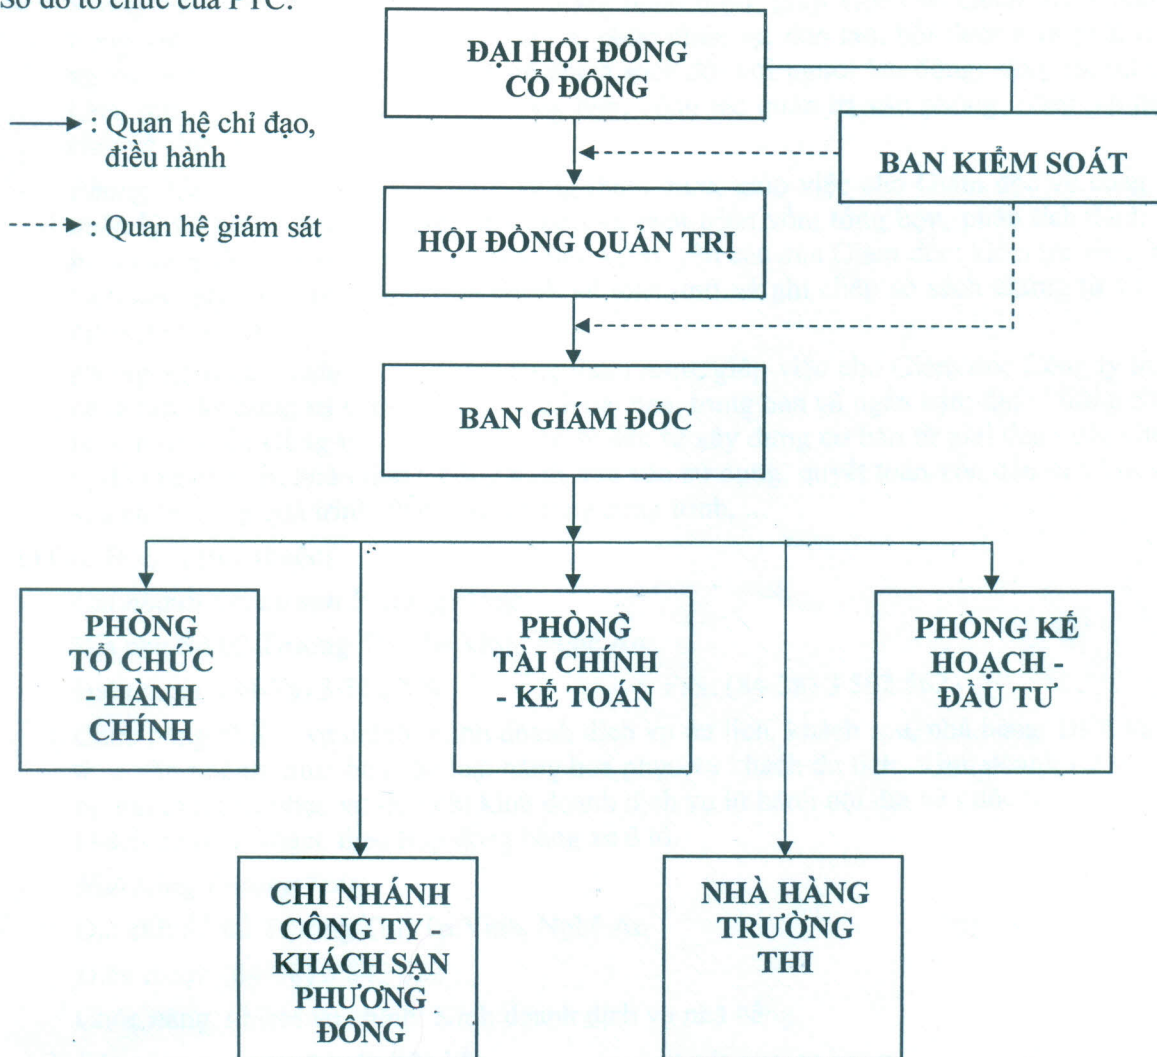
Sơ đồ tổ chức của PTC:

→ : Quan hệ chỉ đạo, điều hành

- - -► : Quan hệ giám sát

ĐẠI HỘI ĐỒNG CỔ ĐÔNG

BAN KIỂM SOÁT

HỘI ĐỒNG QUẢN TRỊ

BAN GIÁM ĐỐC

PHÒNG TỔ CHỨC - HÀNH CHÍNH

PHÒNG TÀI CHÍNH - KẾ TOÁN

PHÒNG KẾ HOẠCH - ĐẦU TƯ

CHI NHÁNH CÔNG TY - KHÁCH SẠN PHƯƠNG ĐÔNG

NHÀ HÀNG TRƯỜNG THI